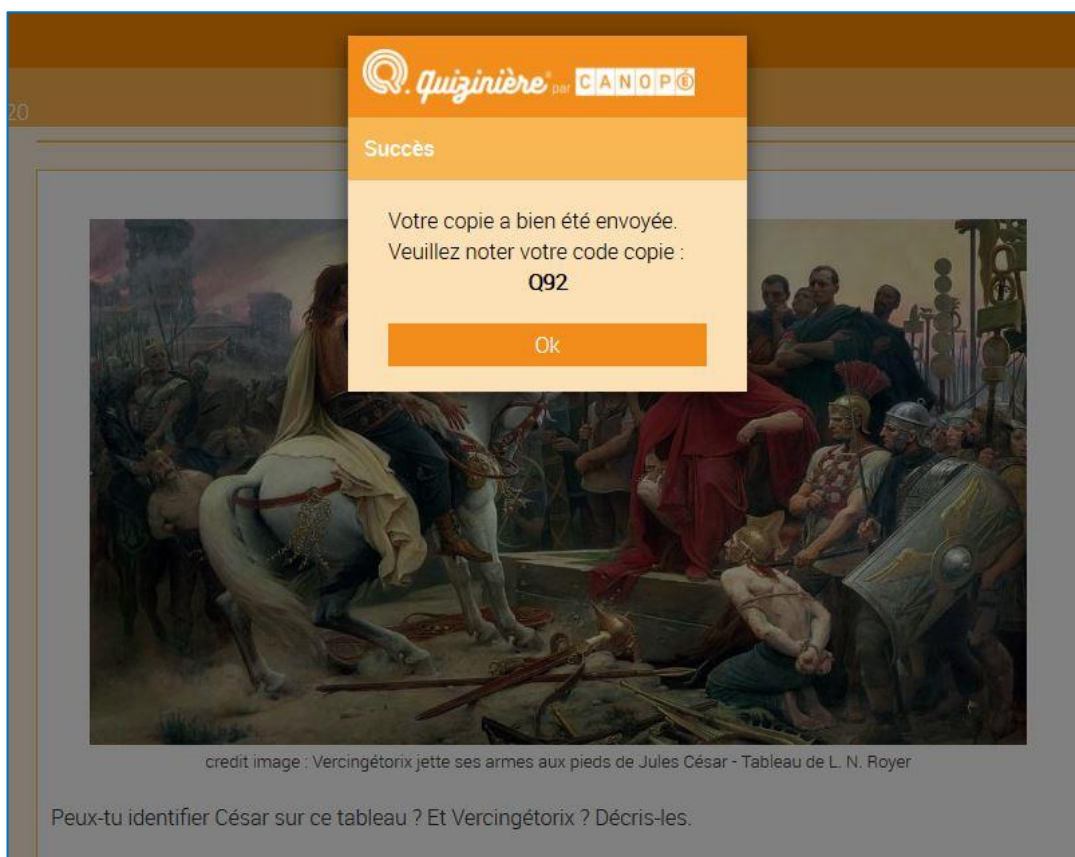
20

quizinière par CANOPÉ

Succès

Votre copie a bien été envoyée.
Veuillez noter votre code copie :
Q92

Ok

credit image : Vercingétorix jette ses armes aux pieds de Jules César - Tableau de L. N. Royer

Peux-tu identifier César sur ce tableau ? Et Vercingétorix ? Décris-les.